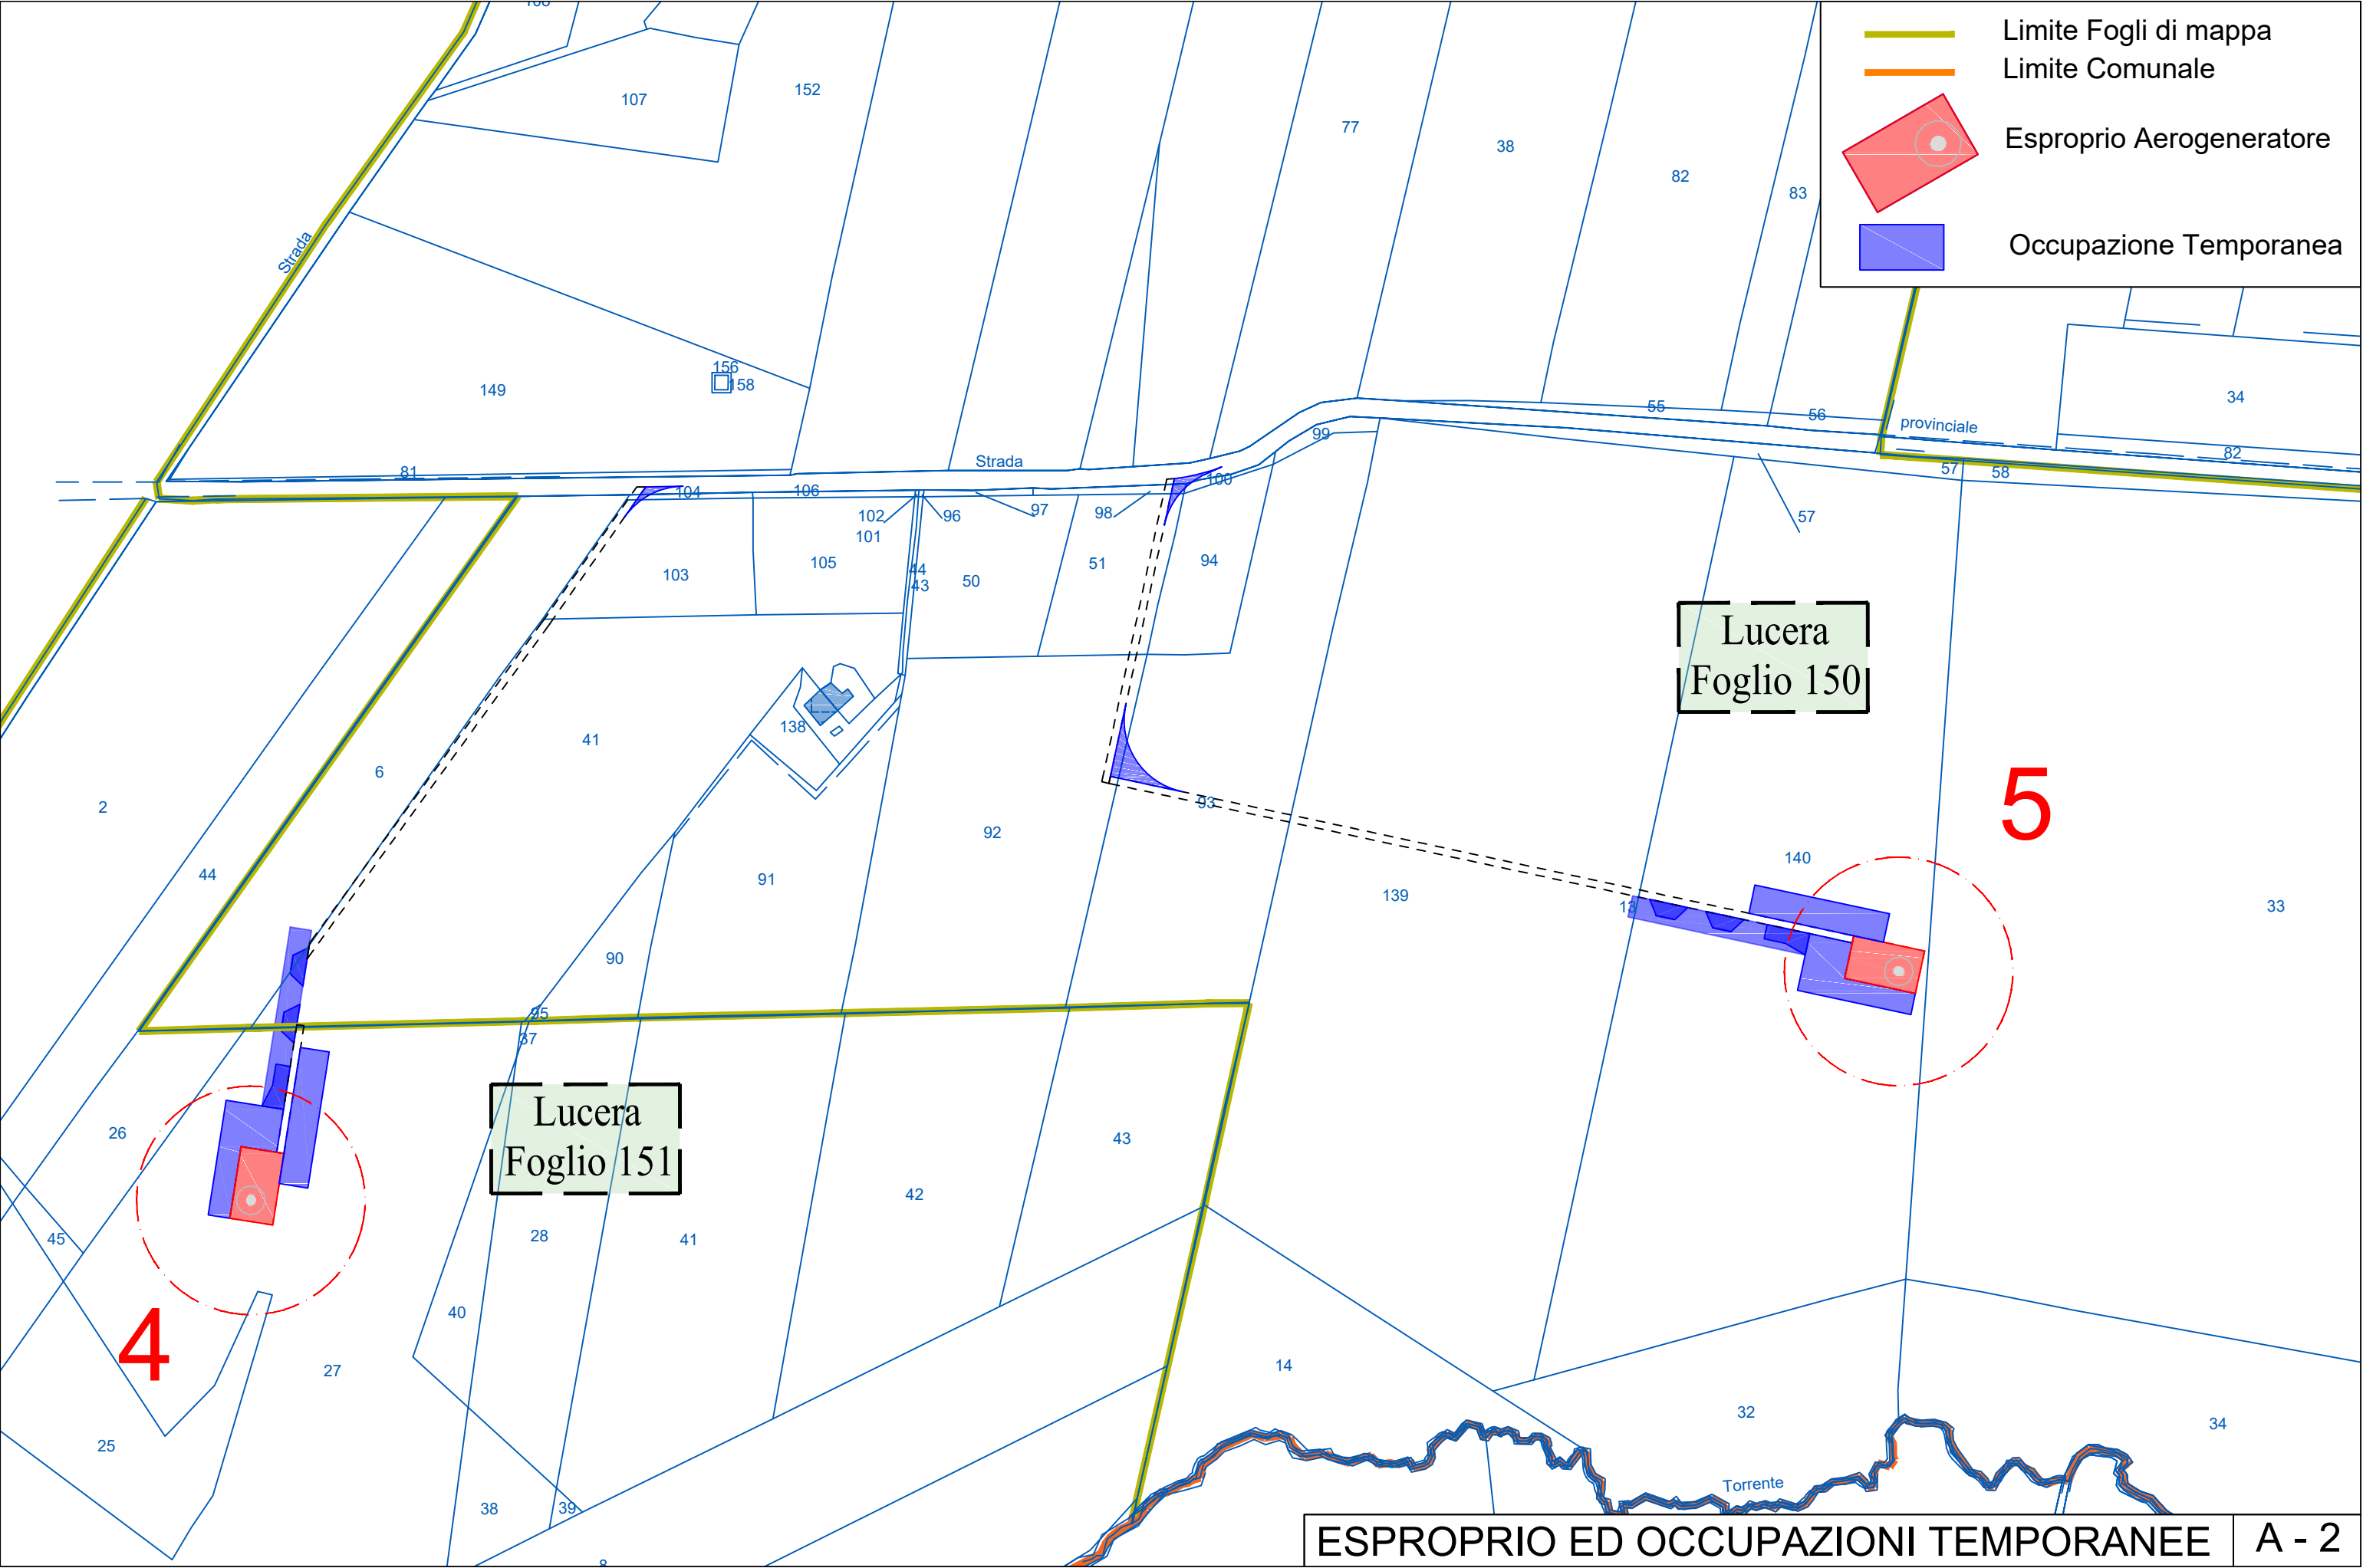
Limite Fogli di mappa
Limite Comunale
Esproprio Aerogeneratore
Occupazione Temporanea

107
152
77
38
82
83
Strada
149
156
158
55
56
provinciale
34
82
81
Strada
99
57
58
104
106
100
102
96
97
98
57
101
103
105
44
43
50
51
94
Lucera
Foglio 150
138
41
6
2
93
92
5
140
44
91
139
13
33
90
95
37
26
Lucera
Foglio 151
43
42
45
28
41
40
4
27
14
32
34
25
Torrente
38
39
ESPROPRIO ED OCCUPAZIONI TEMPORANEE
A - 2